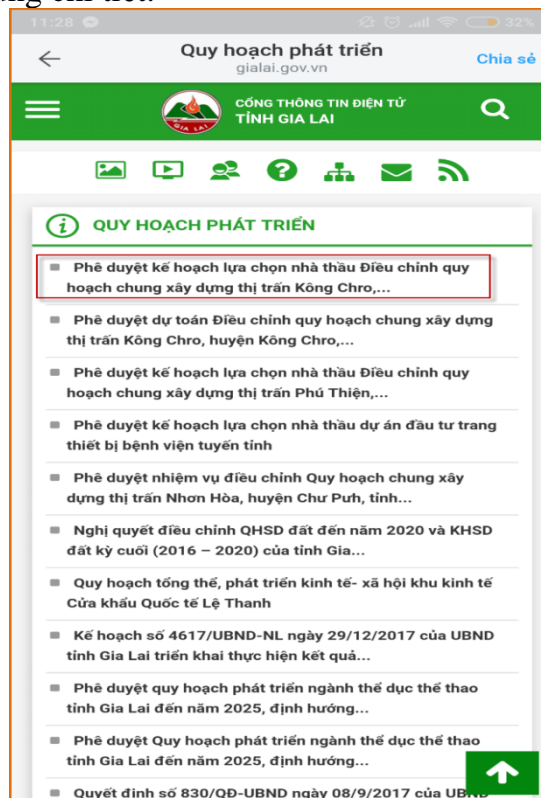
11:28

32%

Quy hoạch phát triển
gialai.gov.vn

Chia sẻ

CỔNG THÔNG TIN ĐIỆN TỬ
TỈNH GIA LAI

GIA LAI

QUY HOẠCH PHÁT TRIỂN

Phê duyệt kế hoạch lựa chọn nhà thầu Điều chỉnh quy hoạch chung xây dựng thị trấn Kông Chro,...

Phê duyệt dự toán Điều chỉnh quy hoạch chung xây dựng thị trấn Kông Chro, huyện Kông Chro,...

Phê duyệt kế hoạch lựa chọn nhà thầu Điều chỉnh quy hoạch chung xây dựng thị trấn Phú Thiện,...

Phê duyệt kế hoạch lựa chọn nhà thầu dự án đầu tư trang thiết bị bệnh viện tuyến tỉnh

Phê duyệt nhiệm vụ điều chỉnh Quy hoạch chung xây dựng thị trấn Nhơn Hòa, huyện Chư Pưh, tỉnh...

Nghị quyết điều chỉnh QHSD đất đến năm 2020 và KHSD đất kỳ cuối (2016 – 2020) của tỉnh Gia...

Quy hoạch tổng thể, phát triển kinh tế- xã hội khu kinh tế Cửa khẩu Quốc tế Lệ Thanh

Kế hoạch số 4617/UBND-NL ngày 29/12/2017 của UBND tỉnh Gia Lai triển khai thực hiện kết quả...

Phê duyệt quy hoạch phát triển ngành thể dục thể thao tỉnh Gia Lai đến năm 2025, định hướng...

Phê duyệt Quy hoạch phát triển ngành thể dục thể thao tỉnh Gia Lai đến năm 2025, định hướng...

Quyết định số 830/QĐ-UBND ngày 08/9/2017 của UBND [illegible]